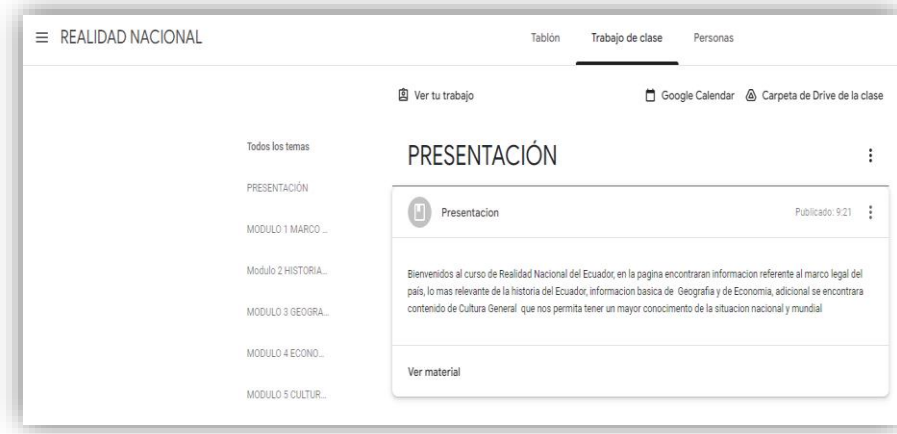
≡ REALIDAD NACIONAL

Tablón Trabajo de clase Personas

Ver tu trabajo

Google Calendar Carpeta de Drive de la clase

Todos los temas

PRESENTACIÓN

MODULO 1 MARCO ...

Modulo 2 HISTORIA...

MODULO 3 GEOGRA...

MODULO 4 ECONO...

MODULO 5 CULTUR...

PRESENTACIÓN

Presentacion

Publicado: 9:21

Bienvenidos al curso de Realidad Nacional del Ecuador, en la pagina encontraran informacion referente al marco legal del país, lo mas relevante de la historia del Ecuador, informacion basica de Geografia y de Economia, adicional se encontrara contenido de Cultura General que nos permita tener un mayor conocimento de la situacion nacional y mundial

Ver material